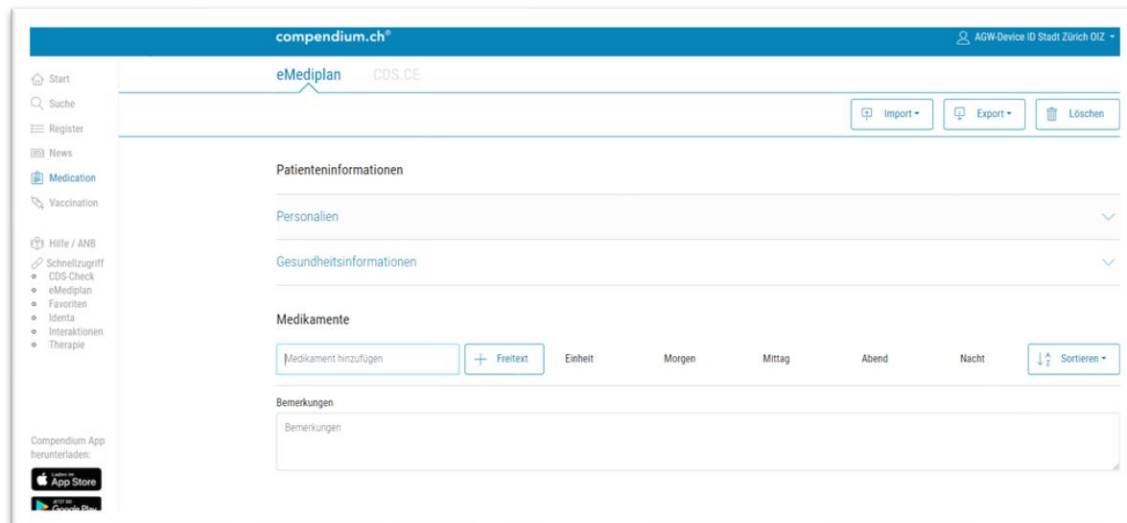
compendium.ch®

AGW-Device ID Stadt Zürich OIZ

Start
Suche
Register
News
Medication
Vaccination

Hilfe / ANB
Schnellzugriff
- CDS-Check
- eMediplan
- Favoriten
- Identa
- Interaktionen
- Therapie

Compendium App herunterladen:

Laden im App Store

JETZT BEI Google Play

eMediplan CDS.CE

Import Export Löschen

Patienteninformationen

Personalien

Gesundheitsinformationen

Medikamente

Medikament hinzufügen + Freitext Einheit Morgen Mittag Abend Nacht Sortieren

Bemerkungen

Bemerkungen